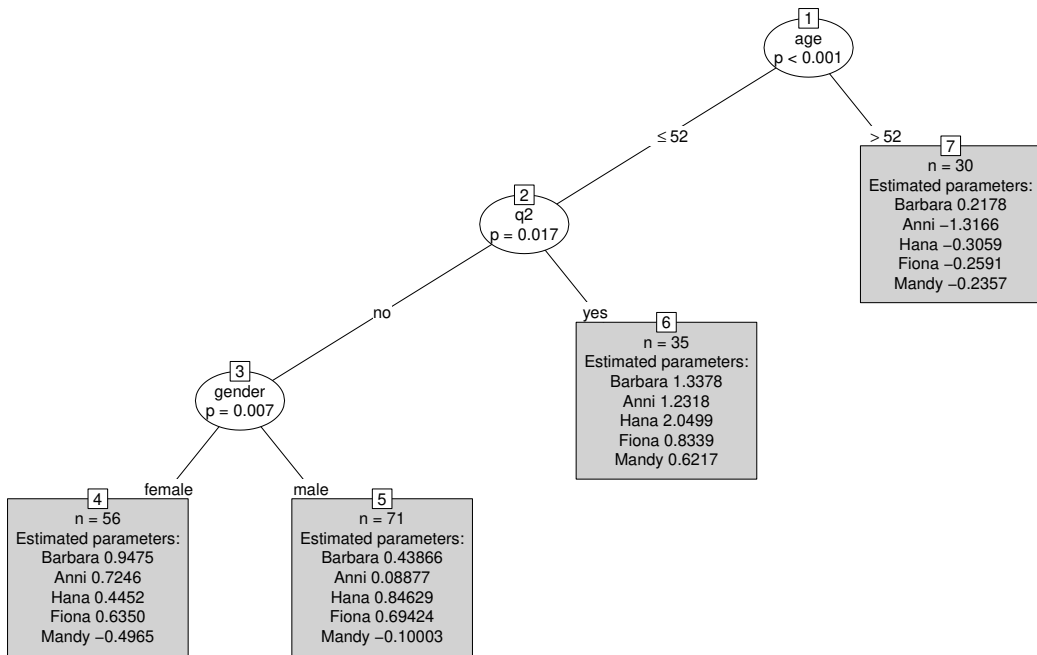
1
age
p < 0.001

≤ 52

> 52

2
q2
p = 0.017

7
n = 30
Estimated parameters:
Barbara 0.2178
Anni −1.3166
Hana −0.3059
Fiona −0.2591
Mandy −0.2357

no

yes

6
n = 35
Estimated parameters:
Barbara 1.3378
Anni 1.2318
Hana 2.0499
Fiona 0.8339
Mandy 0.6217

3
gender
p = 0.007

female

male

4
n = 56
Estimated parameters:
Barbara 0.9475
Anni 0.7246
Hana 0.4452
Fiona 0.6350
Mandy −0.4965

5
n = 71
Estimated parameters:
Barbara 0.43866
Anni 0.08877
Hana 0.84629
Fiona 0.69424
Mandy −0.10003